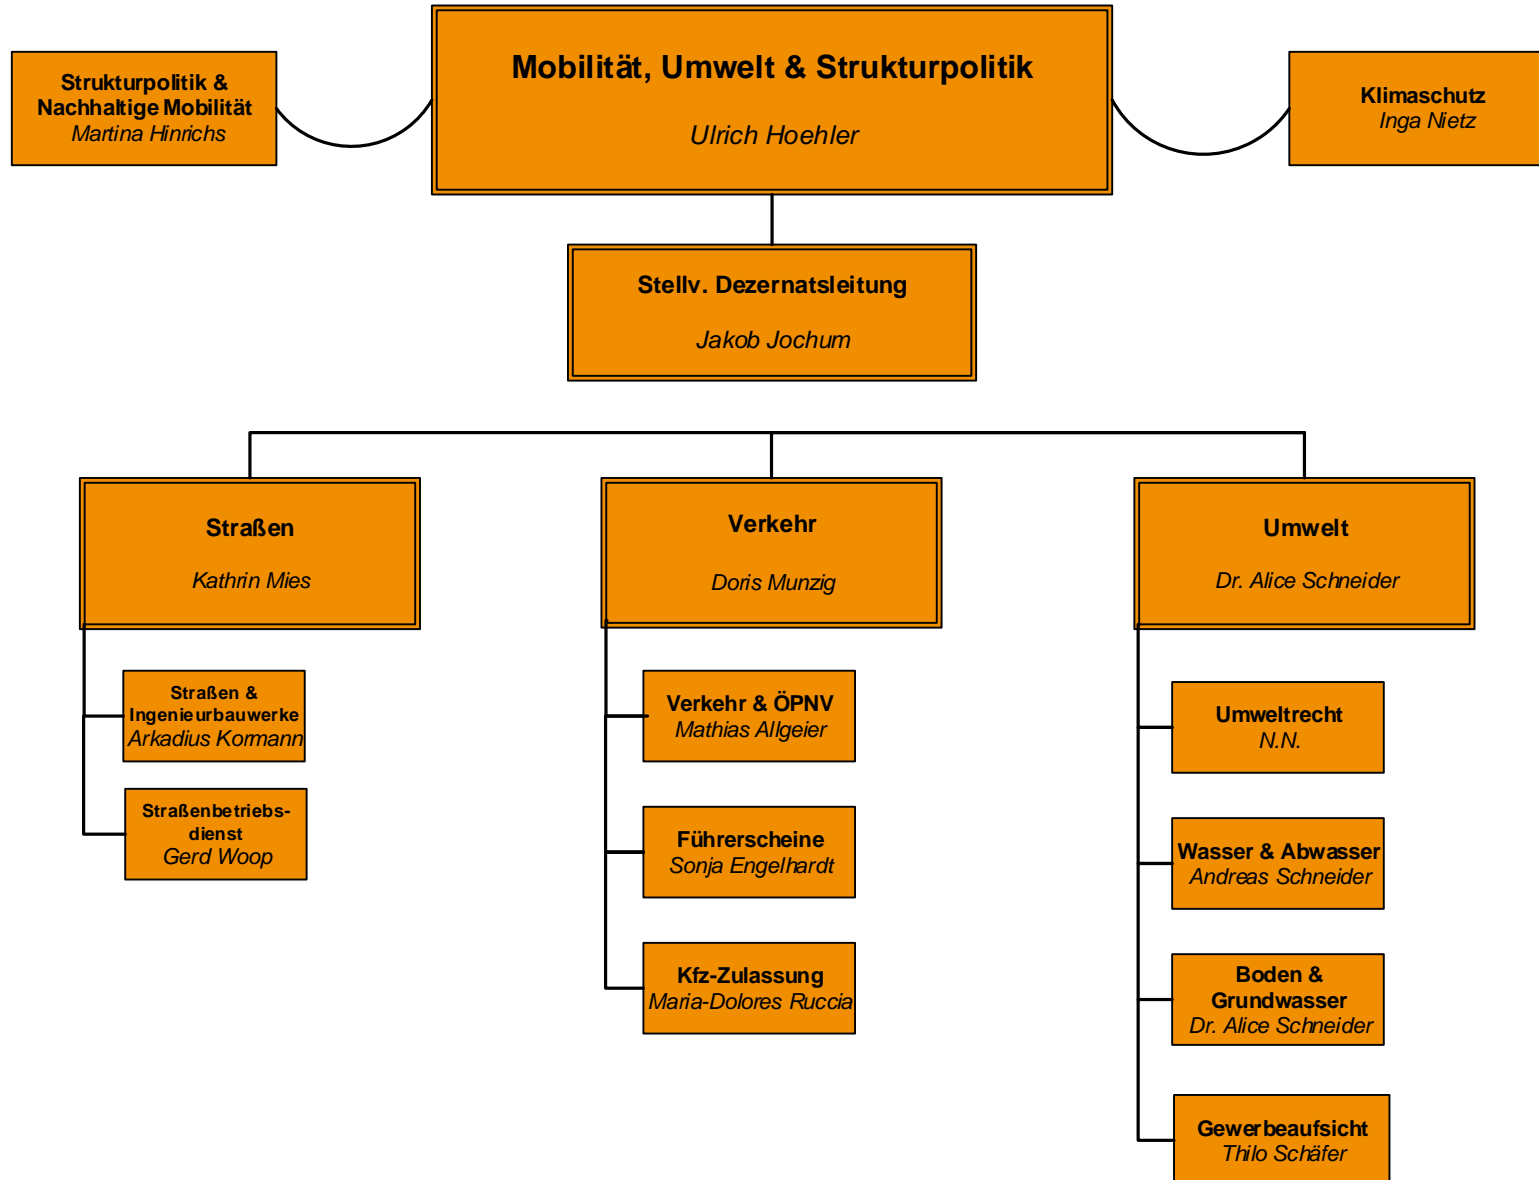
Strukturpolitik & Nachhaltige Mobilität
Martina Hinrichs

Mobilität, Umwelt & Strukturpolitik
Ulrich Hoehler

Klimaschutz
Inga Nietz

Stellv. Dezernatsleitung
Jakob Jochum

Straßen
Kathrin Mies

Straßen & Ingenieurbauwerke
Arkadius Kormann

Straßenbetriebsdienst
Gerd Woop

Verkehr
Doris Munzig

Verkehr & ÖPNV
Mathias Allgeier

Führerscheine
Sonja Engelhardt

Kfz-Zulassung
Maria-Dolores Ruccia

Umwelt
Dr. Alice Schneider

Umweltrecht
N.N.

Wasser & Abwasser
Andreas Schneider

Boden & Grundwasser
Dr. Alice Schneider

Gewerbeaufsicht
Thilo Schäfer